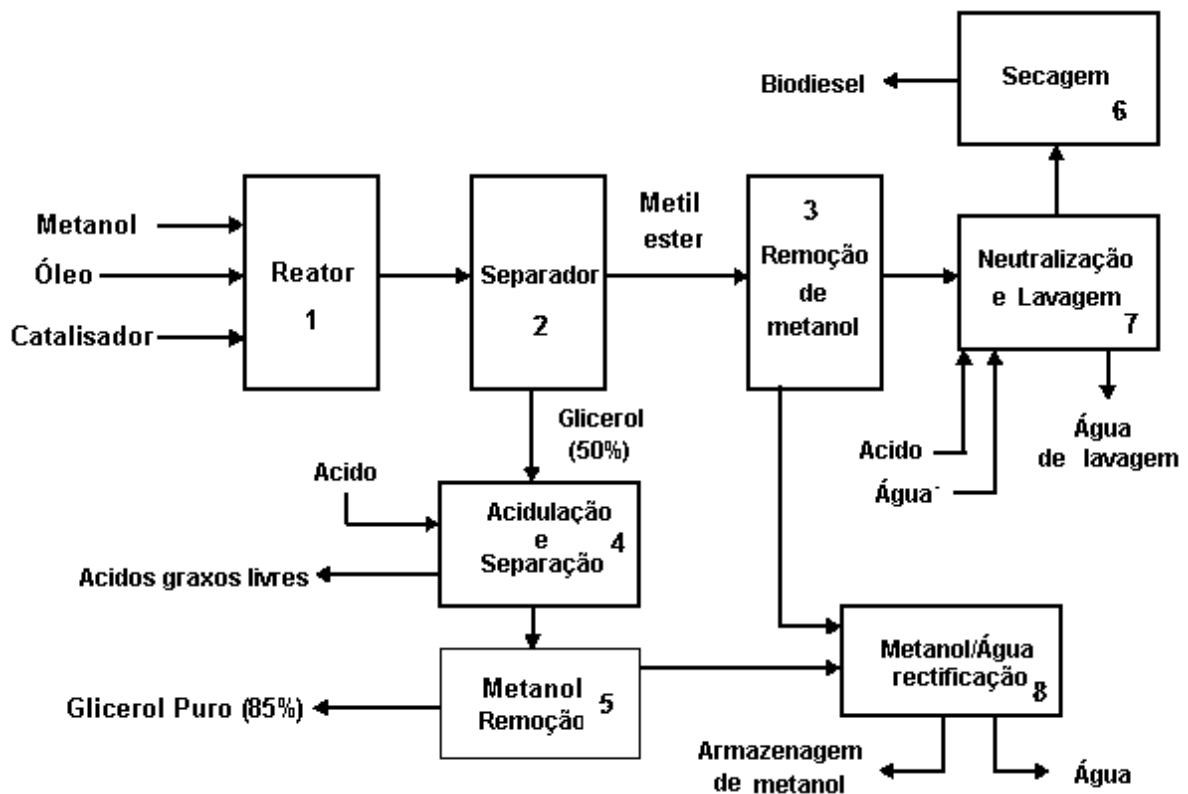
Biodiesel

Secagem 6

Metanol

Óleo

Catalisador

Reator 1

Separador 2

Metil ester

3 Remoção de metanol

Neutralização e Lavagem 7

Glicerol (50%)

Acido

Água de lavagem

Acido

Água

Acidulação e Separação 4

Acidos graxos livres

Metanol Remoção 5

Glicerol Puro (85%)

Metanol/Água rectificação 8

Armazenagem de metanol

Água